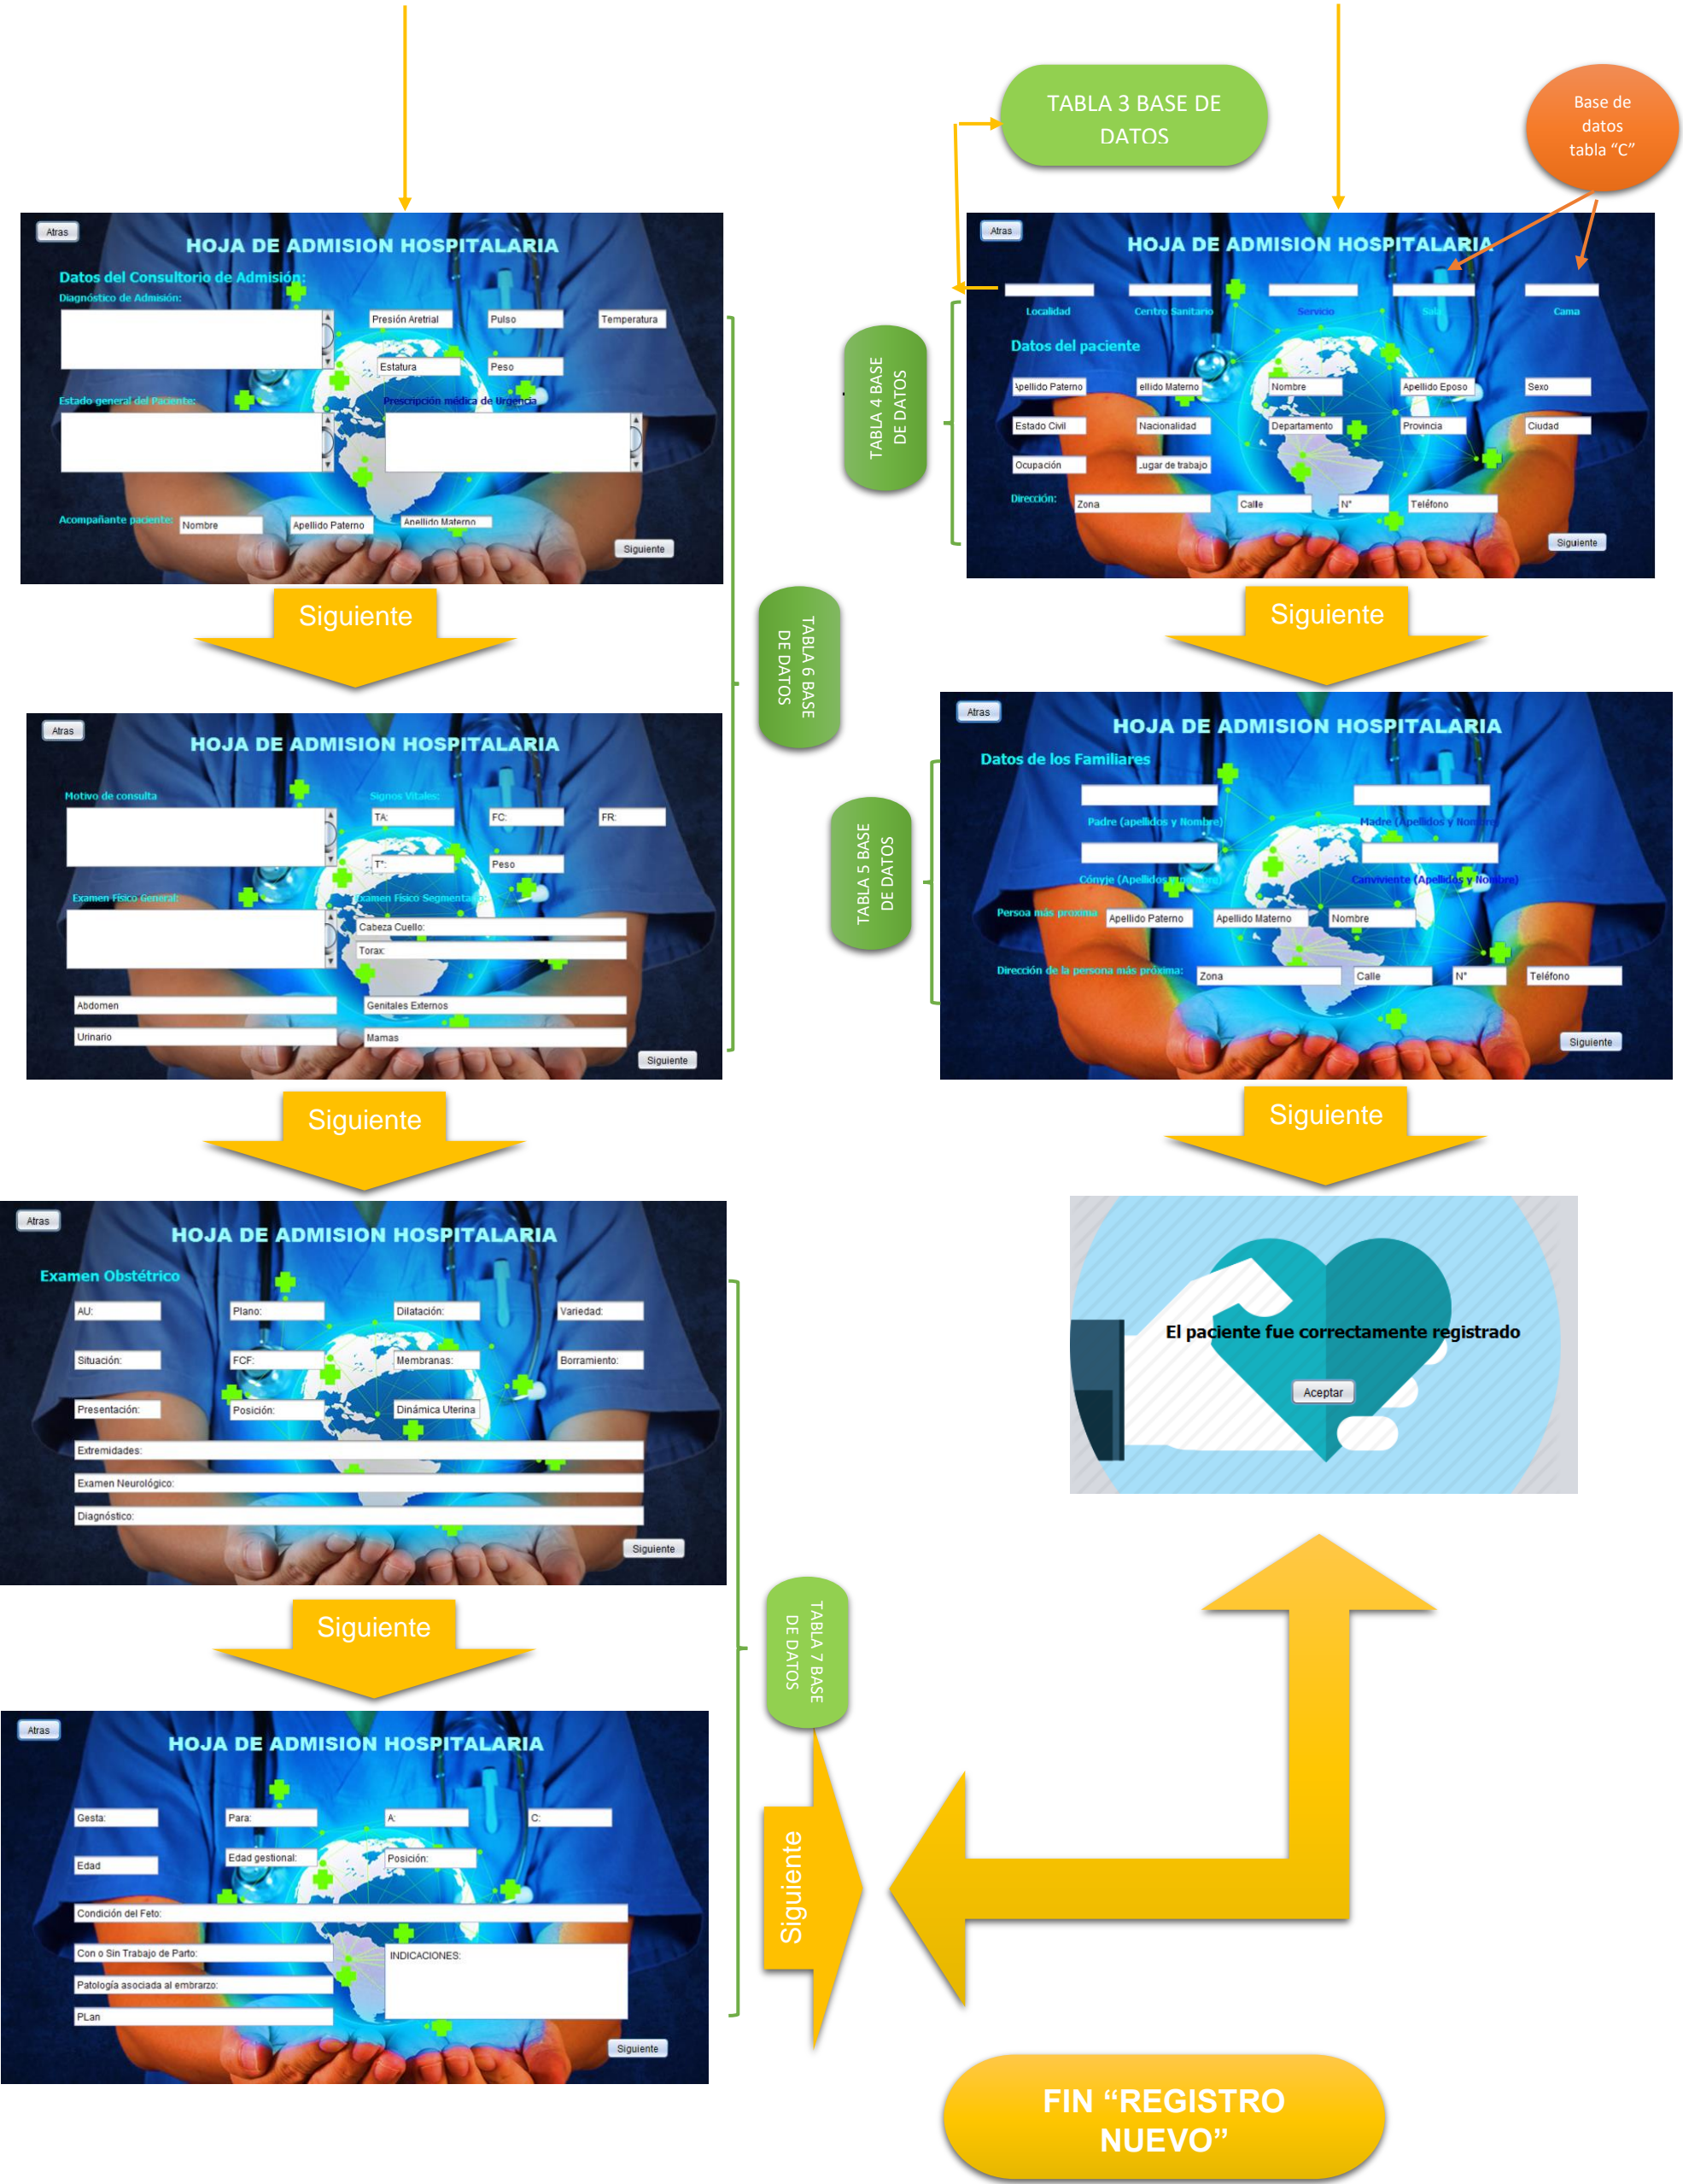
TABLA 3 BASE DE DATOS

Base de datos tabla "C"

Atras
HOJA DE ADMISION HOSPITALARIA
Datos del Consultorio de Admisión:
Diagnóstico de Admisión:
Presión Aretrial
Pulso
Temperatura
Estatura
Peso
Estado general del Paciente:
Prescripción médica de Urgencia
Acompañante paciente:
Nombre
Apellido Paterno
Apellido Materno
Siguiente

Atras
HOJA DE ADMISION HOSPITALARIA
Localidad
Centro Sanitario
Servicio
Sala
Cama
Datos del paciente
Apellido Paterno
ellido Materno
Nombre
Apellido Eposo
Sexo
Estado Civil
Nacionalidad
Departamento
Provincia
Ciudad
Ocupación
Lugar de trabajo
Dirección:
Zona
Calle
N°
Teléfono
Siguiente

TABLA 4 BASE DE DATOS

Siguiente

TABLA 6 BASE DE DATOS

Siguiente

Atras
HOJA DE ADMISION HOSPITALARIA
Motivo de consulta
Signos Vitales:
TA:
FC:
FR:
T°:
Peso
Examen Fisico General:
Examen Fisico Segmentario:
Cabeza Cuello:
Torax:
Abdomen
Genitales Externos
Urinario
Mamas
Siguiente

Atras
HOJA DE ADMISION HOSPITALARIA
Datos de los Familiares
Padre (apellidos y Nombre)
Madre (Apellidos y Nombre)
Cónyje (Apellidos y Nombre)
Canviviente (Apellidos y Nombre)
Persoa más proxima
Apellido Paterno
Apellido Materno
Nombre
Dirección de la persona más próxima:
Zona
Calle
N°
Teléfono
Siguiente

TABLA 5 BASE DE DATOS

Siguiente

Siguiente

Atras
HOJA DE ADMISION HOSPITALARIA
Examen Obstétrico
AU:
Plano:
Dilatación:
Variedad:
Situación:
FCF:
Membranas:
Borramiento:
Presentación:
Posición:
Dinámica Uterina
Extremidades:
Examen Neurológico:
Diagnóstico:
Siguiente

El paciente fue correctamente registrado
Aceptar

Siguiente

TABLA 7 BASE DE DATOS

Atras
HOJA DE ADMISION HOSPITALARIA
Gesta:
Para:
A:
C:
Edad
Edad gestional:
Posición:
Condición del Feto:
Con o Sin Trabajo de Parto:
INDICACIONES:
Patología asociada al embrarzo:
PLan
Siguiente

Siguiente

FIN "REGISTRO NUEVO"